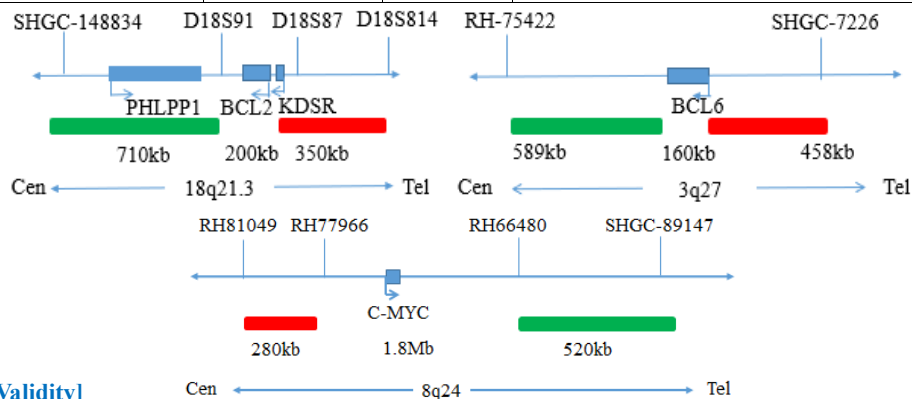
SHGC-148834 D18S91 D18S87 D18S814

PHLPP1 BCL2 KDSR

710kb 200kb 350kb

Cen 18q21.3 Tel

RH-75422 SHGC-7226

BCL6

589kb 160kb 458kb

Cen 3q27 Tel

RH81049 RH77966 RH66480 SHGC-89147

C-MYC

280kb 1.8Mb 520kb

Validity]

Cen 8q24 Tel